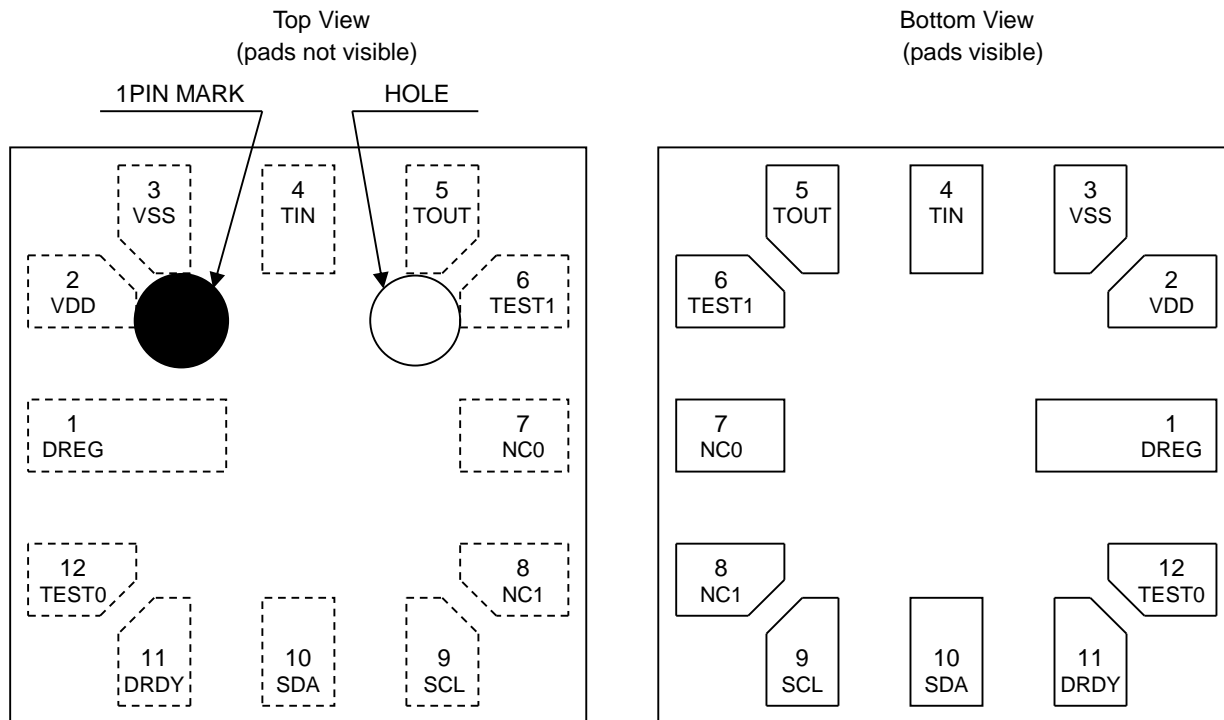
Top View
(pads not visible)

1PIN MARK

HOLE

3
VSS

4
TIN

5
TOUT

2
VDD

6
TEST1

1
DREG

7
NC0

12
TEST0

8
NC1

11
DRDY

10
SDA

9
SCL

Bottom View
(pads visible)

5
TOUT

4
TIN

3
VSS

6
TEST1

2
VDD

7
NC0

1
DREG

8
NC1

12
TEST0

9
SCL

10
SDA

11
DRDY